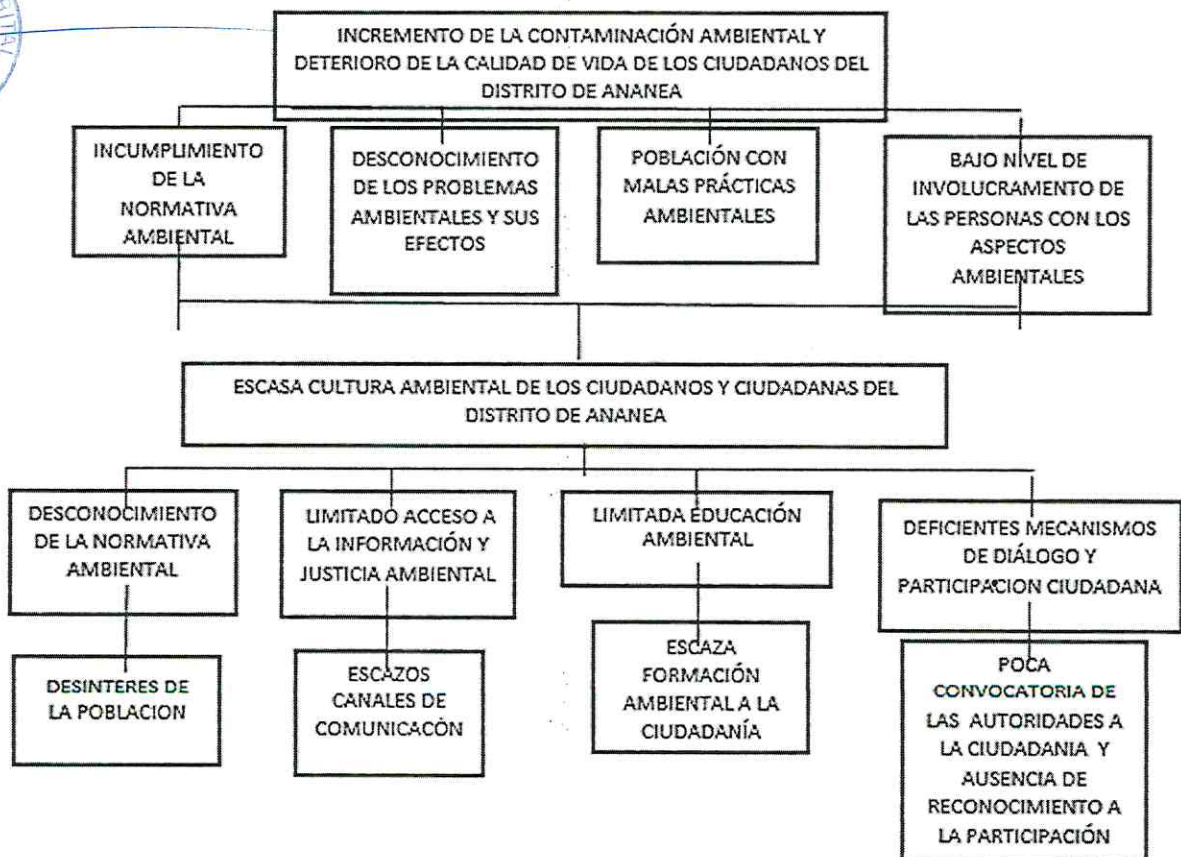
INCREMENTO DE LA CONTAMINACIÓN AMBIENTAL Y DETERIORO DE LA CALIDAD DE VIDA DE LOS CIUDADANOS DEL DISTRITO DE ANANEA

INCUMPLIMIENTO DE LA NORMATIVA AMBIENTAL

DESCONOCIMIENTO DE LOS PROBLEMAS AMBIENTALES Y SUS EFECTOS

POBLACIÓN CON MALAS PRÁCTICAS AMBIENTALES

BAJO NIVEL DE INVOLUCRAMENTO DE LAS PERSONAS CON LOS ASPECTOS AMBIENTALES

ESCASA CULTURA AMBIENTAL DE LOS CIUDADANOS Y CIUDADANAS DEL DISTRITO DE ANANEA

DESCONOCIMIENTO DE LA NORMATIVA AMBIENTAL

LIMITADO ACCESO A LA INFORMACIÓN Y JUSTICIA AMBIENTAL

LIMITADA EDUCACIÓN AMBIENTAL

DEFICIENTES MECANISMOS DE DIÁLOGO Y PARTICIPACION CIUDADANA

DESINTERES DE LA POBLACION

ESCAZOS CANALES DE COMUNICACÒN

ESCAZA FORMACIÓN AMBIENTAL A LA CIUDADANÍA

POCA CONVOCATORIA DE LAS AUTORIDADES A LA CIUDADANIA Y AUSENCIA DE RECONOCIMIENTO A LA PARTICIPACIÓN